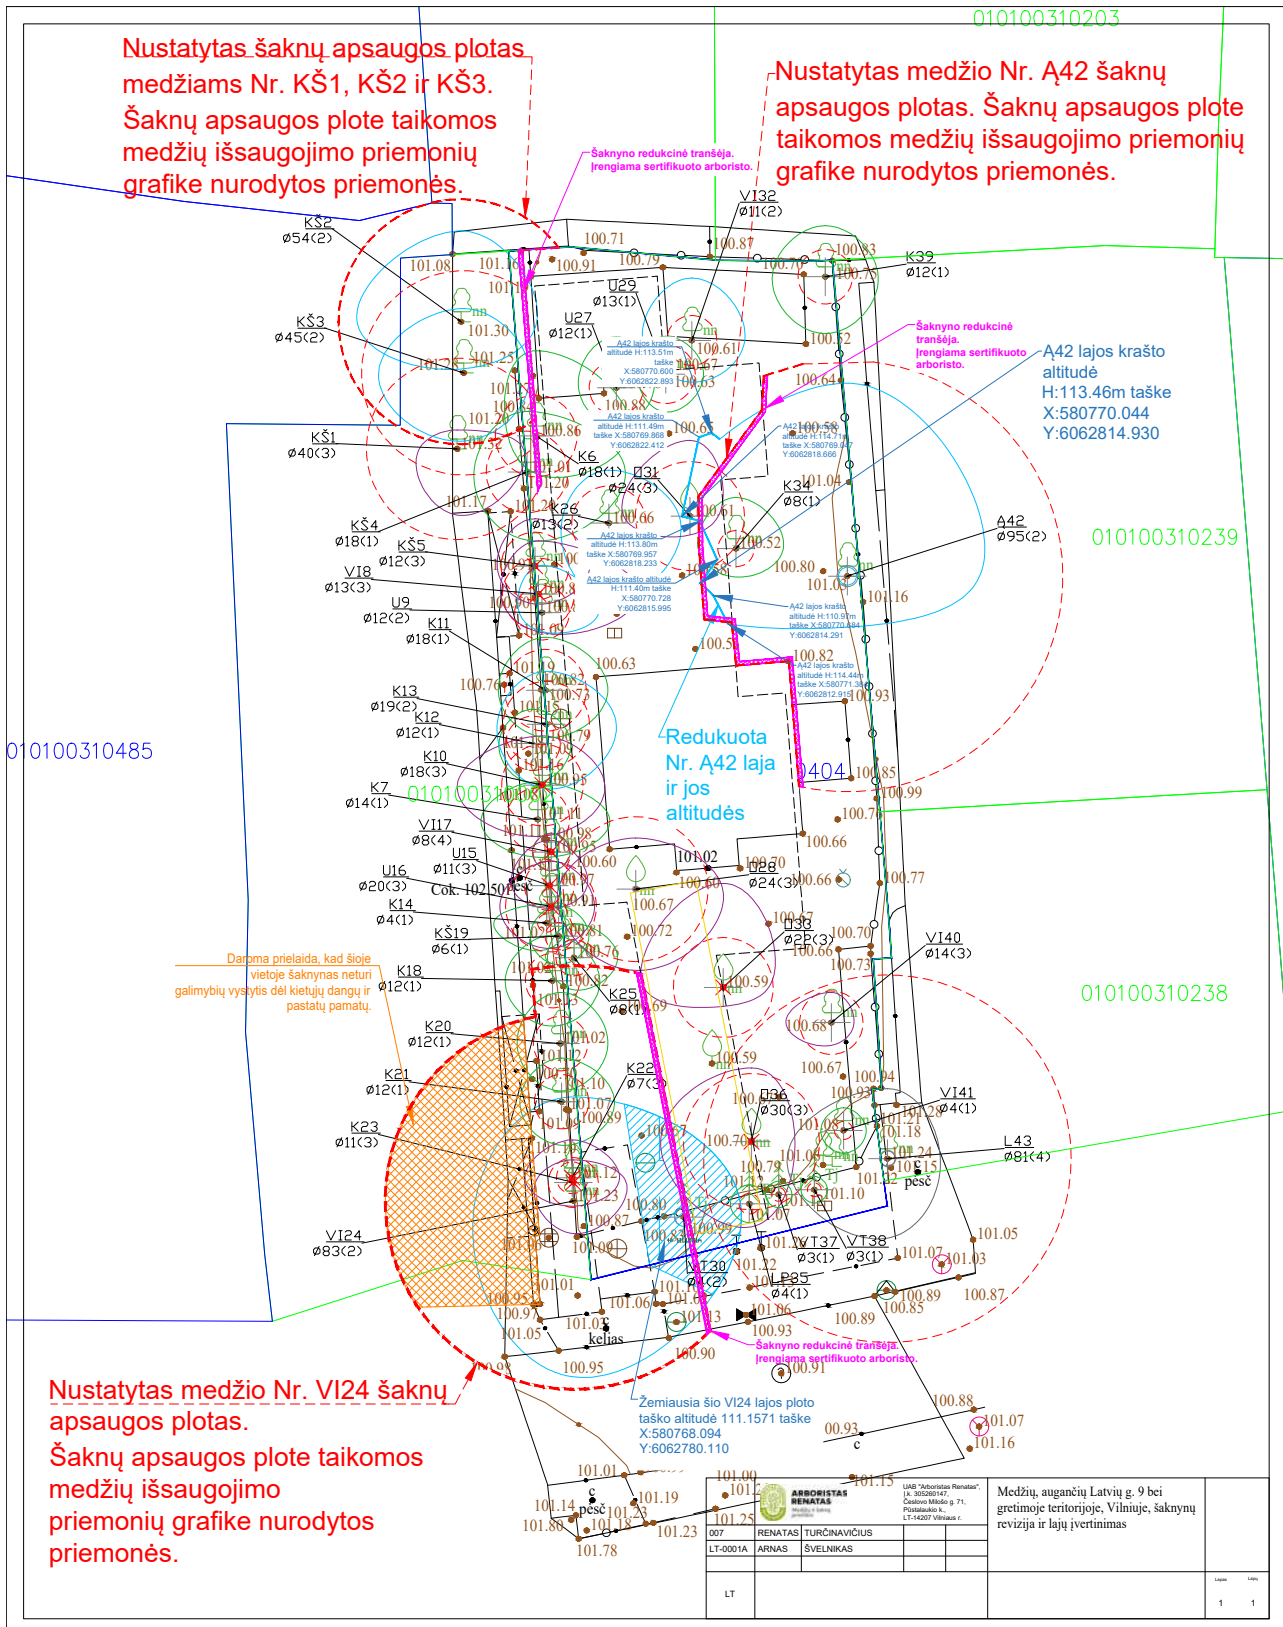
Nustatytas šaknų apsaugos plotas medžiams Nr. KŠ1, KŠ2 ir KŠ3. Šaknų apsaugos plote taikomos medžių išsaugojimo priemonių grafike nurodytos priemonės.

Nustatytas medžio Nr. Ą42 šaknų apsaugos plotas. Šaknų apsaugos plote taikomos medžių išsaugojimo priemonių grafike nurodytos priemonės.

010100310203

Šaknyno redukcinė tranšėja. Įrengiama sertifikuoto arboristo.

Šaknyno redukcinė tranšėja. Įrengiama sertifikuoto arboristo.

Ą42 lajos krašto altitudė H:113.46m taške X:580770.044 Y:6062814.930

010100310239

010100310485

010100310238

Redukuota Nr. Ą42 laja ir jos altitudės

Daroma prielaida, kad šioje vietoje šaknynas neturi galimybių vystytis dėl kietųjų dangų ir pastatų pamatų.

Šaknyno redukcinė tranšėja. Įrengiama sertifikuoto arboristo.

Žemiausia šio VI24 lajos ploto taško altitudė 111.1571 taške X:580768.094 Y:6062780.110

Nustatytas medžio Nr. VI24 šaknų apsaugos plotas.
Šaknų apsaugos plote taikomos medžių išsaugojimo priemonių grafike nurodytos priemonės.

KŠ2 ø54(2)
KŠ3 ø45(2)
KŠ1 ø40(3)
KŠ4 ø18(1)
KŠ5 ø12(3)
VI8 ø13(3)
U9 ø12(2)
K11 ø18(1)
K13 ø19(2)
K12 ø12(1)
K10 ø18(3)
K7 ø14(1)
VI17 ø8(4)
U15 ø11(3)
U16 ø20(3)
K14 ø4(1)
KŠ19 ø6(1)
K18 ø12(1)
K20 ø12(1)
K21 ø12(1)
K23 ø11(3)
VI24 ø83(2)
U29 ø13(1)
U27 ø12(1)
VI32 ø11(2)
K39 ø12(1)
K6 ø18(1)
Ū31 ø24(3)
K26 ø13(2)
K34 ø8(1)
Ą42 ø95(2)
Ū28 ø24(3)
Ū33 ø22(3)
VI40 ø14(3)
K25 ø8(1)
K22 ø7(3)
Ū36 ø30(3)
VI41 ø4(1)
L43 ø81(4)
VT37 ø3(1)
VT38 ø3(1)
VT30 ø4(2)
LP35 ø4(1)
Cok. 102.50
pėsč
kelias
404

Ą42 lajos krašto altitude H:113.51m taške X:580770.600 Y:6062822.893
Ą42 lajos krašto altitude H:111.49m taške X:580769.868 Y:6062822.412
Ą42 lajos krašto altitude H:113.80m taške X:580769.957 Y:6062818.233
Ą42 lajos krašto altitude H:111.40m taške X:580770.728 Y:6062815.995
Ą42 lajos krašto altitude H:110.97m taške X:580770.484 Y:6062814.291
Ą42 lajos krašto altitude H:114.44m taške X:580771.384 Y:6062812.915

UAB "Arboristas Renatas", į.k. 305260147, Česlovo Milošo g. 71, Pūstalaukio k., LT-14207 Vilniaus r.
ARBORISTAS RENATAS
Medžių, augančių Latvių g. 9 bei gretimoje teritorijoje, Vilniuje, šaknynų revizija ir lajų įvertinimas
007 | RENATAS | TURČINAVIČIUS
LT-0001A | ARNAS | ŠVELNIKAS
LT
Lapas 1
Lapų 1